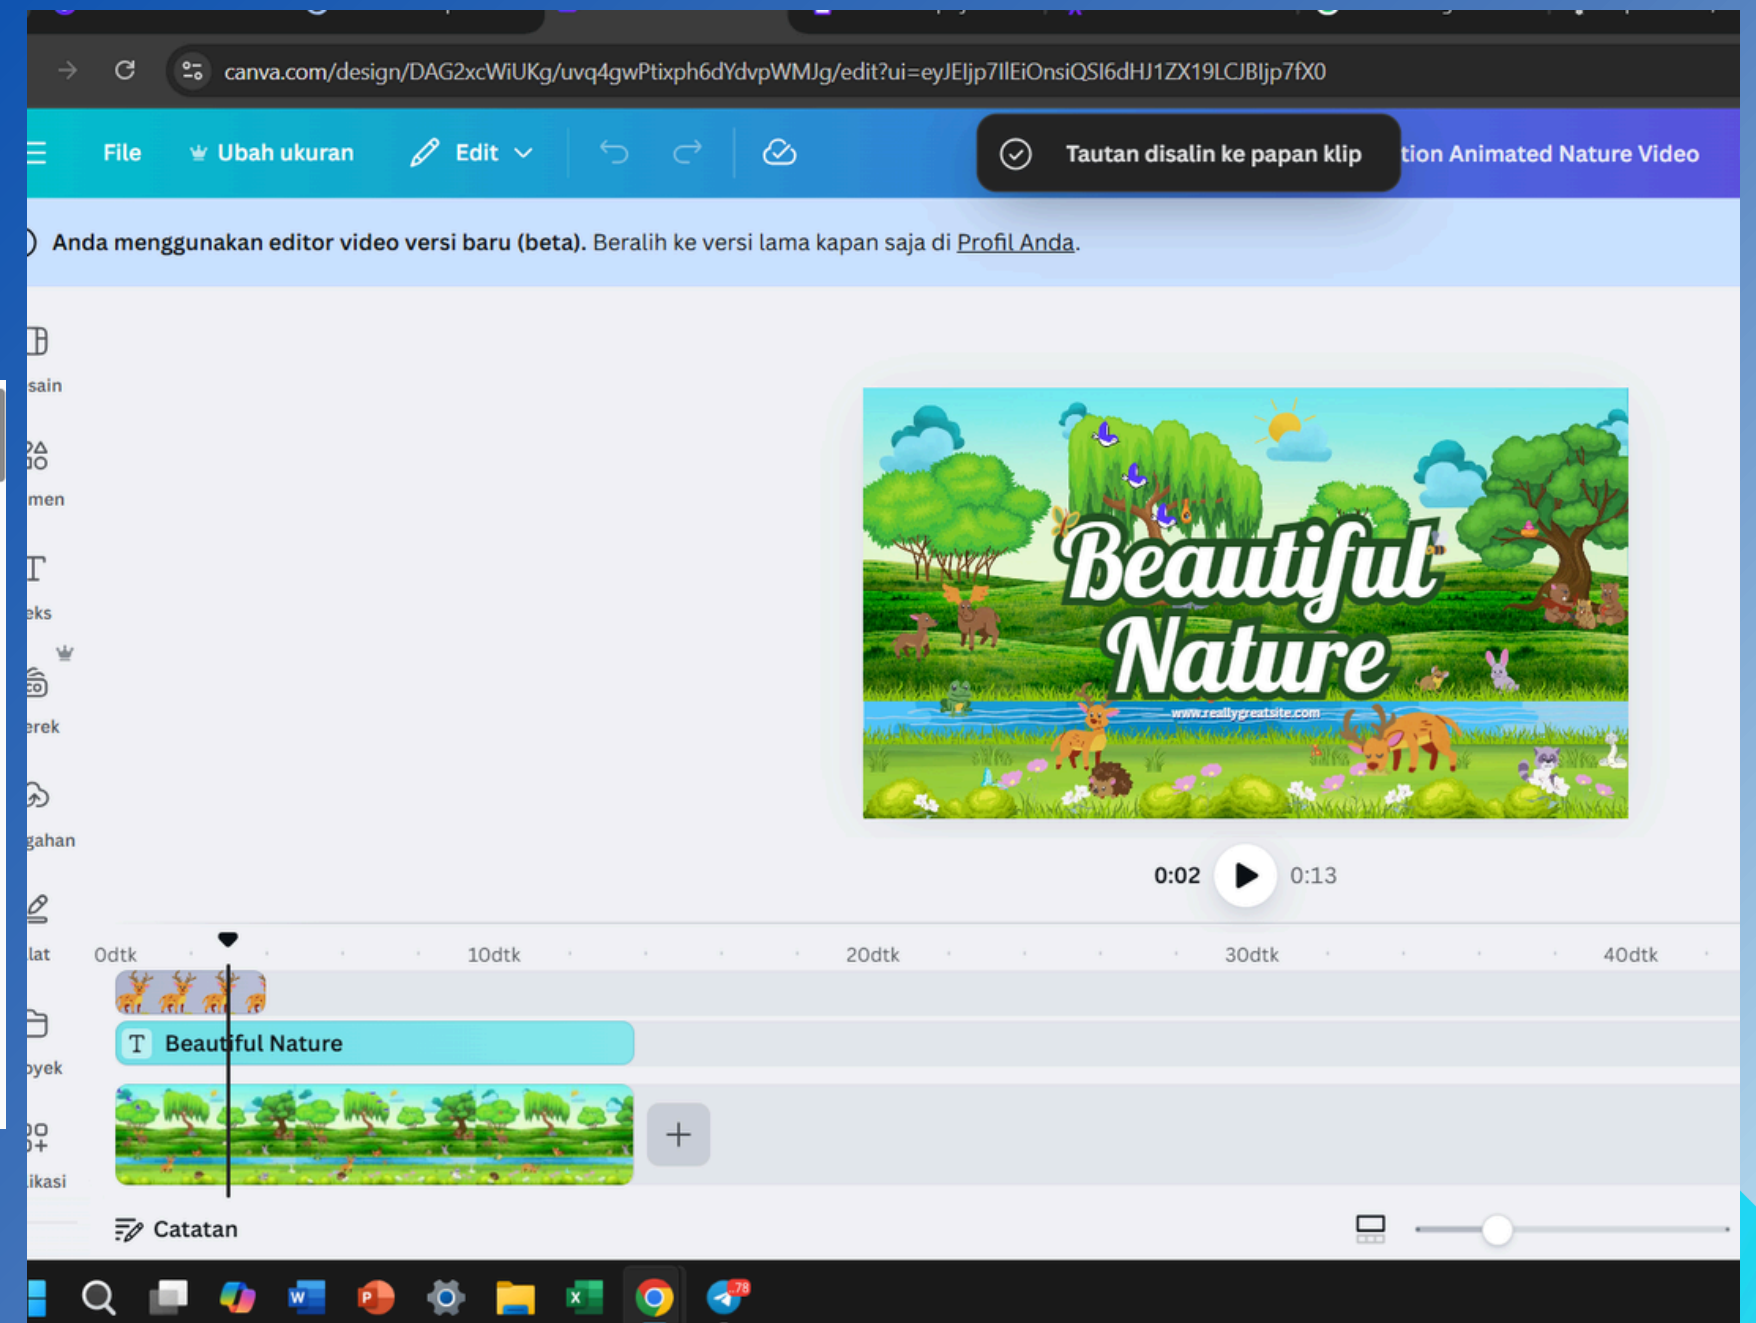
canva.com/design/DAG2xcWiUKg/uvq4gwPtixph6dYdvpWMJg/edit?ui=eyJEljp7IlEiOnsiQSI6dHJ1ZX19LCJBIjp7fX0

File Ubah ukuran Edit

Tautan disalin ke papan klip

tion Animated Nature Video

Anda menggunakan editor video versi baru (beta). Beralih ke versi lama kapan saja di Profil Anda.

sain
men
eks
erek
gahan
lat
oyek
ikasi

Beautiful Nature
www.reallygreatsite.com

0:02 0:13

0dtk 10dtk 20dtk 30dtk 40dtk

Beautiful Nature

Catatan

78